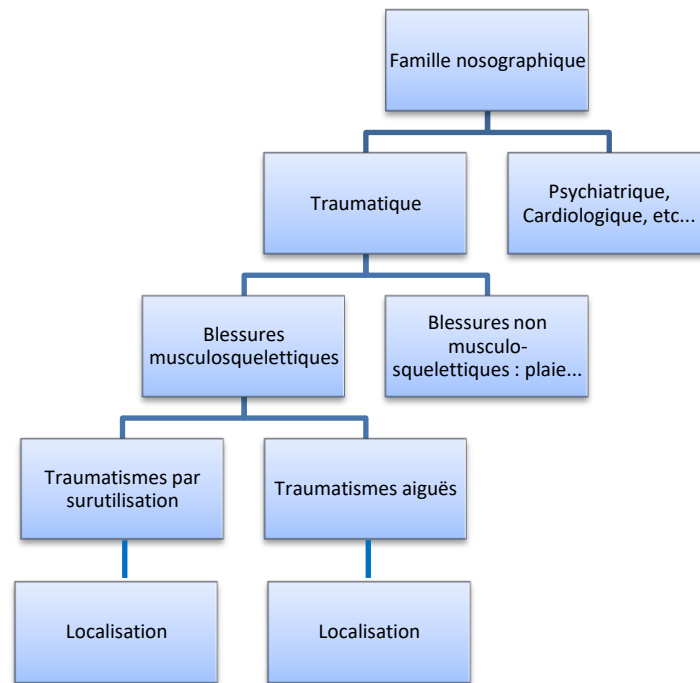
Famille nosographique

Traumatique

Psychiatrique, Cardiologique, etc...

Blessures musculosquelettiques

Blessures non musculo-squelettiques : plaie...

Traumatismes par surutilisation

Traumatismes aiguës

Localisation

Localisation